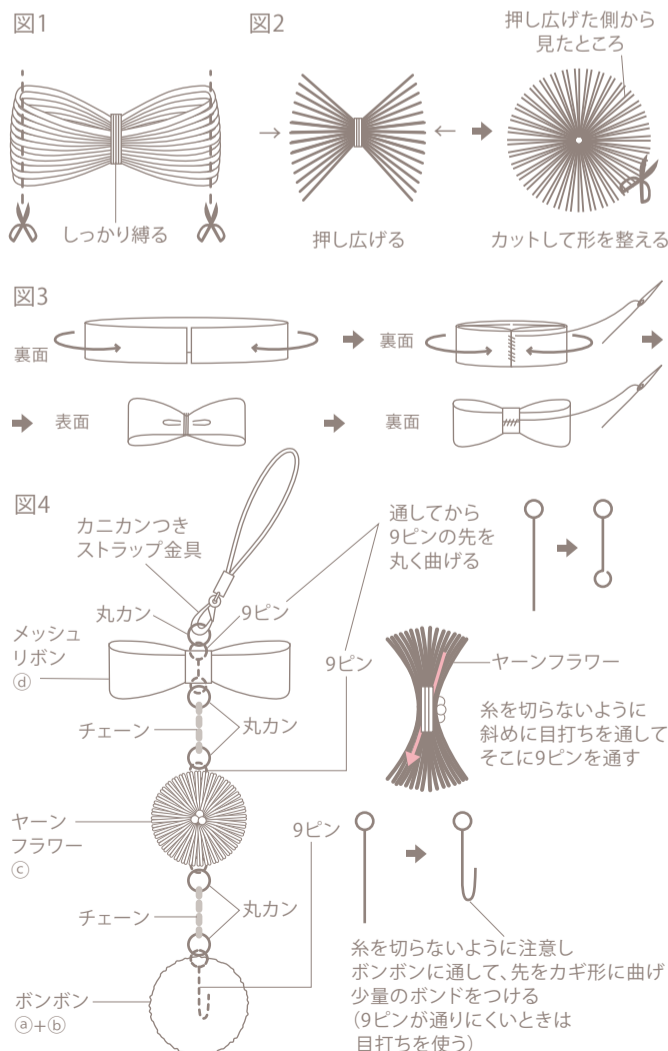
図1

しっかり縛る

図2

押し広げる

押し広げた側から見たところ

カットして形を整える

図3

裏面

裏面

表面

裏面

図4

カニカンつきストラップ金具

丸カン

9ピン

メッシュリボン ⓓ

通してから9ピンの先を丸く曲げる

9ピン

ヤーンフラワー

糸を切らないように斜めに目打ちを通してそこに9ピンを通す

チェーン

丸カン

ヤーンフラワー ⓒ

9ピン

チェーン

丸カン

ボンボン ⓐ+ⓑ

糸を切らないように注意しボンボンに通して、先をカギ形に曲げ少量のボンドをつける
(9ピンが通りにくいときは目打ちを使う)